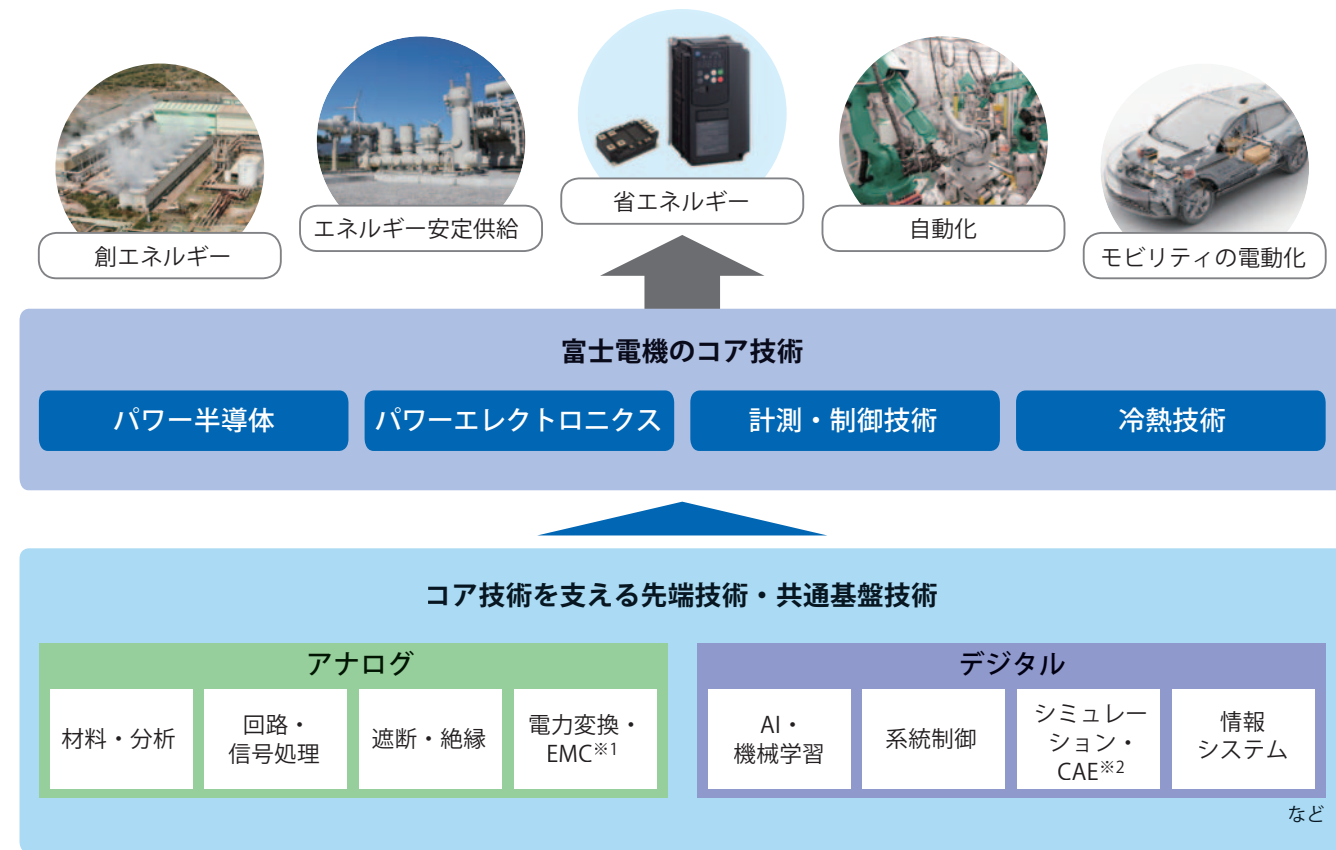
創エネルギー

エネルギー安定供給

省エネルギー

自動化

モビリティの電動化

富士電機のコア技術

パワー半導体

パワーエレクトロニクス

計測・制御技術

冷熱技術

コア技術を支える先端技術・共通基盤技術

アナログ

材料・分析

回路・信号処理

遮断・絶縁

電力変換・EMC$^{※1}$

デジタル

AI・機械学習

系統制御

シミュレーション・CAE$^{※2}$

情報システム

など